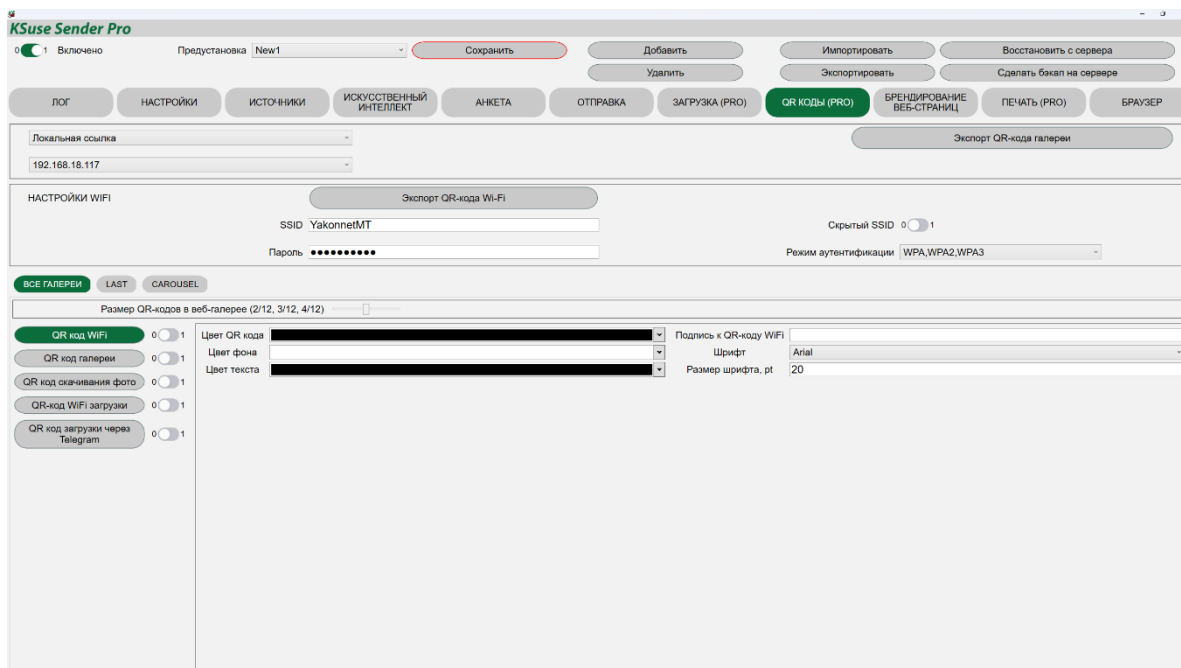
KSuse Sender Pro

0 1 Включено

Предустановка New1

Сохранить

Добавить

Удалить

Импортировать

Экспортировать

Восстановить с сервера

Сделать бэкап на сервере

ЛОГ | НАСТРОЙКИ | ИСТОЧНИКИ | ИСКУССТВЕННЫЙ ИНТЕЛЛЕКТ | АНКЕТА | ОТПРАВКА | ЗАГРУЗКА (PRO) | QR КОДЫ (PRO) | БРЕНДИРОВАНИЕ ВЕБ-СТРАНИЦ | ПЕЧАТЬ (PRO) | БРАУЗЕР

Локальная ссылка

192.168.18.117

Экспорт QR-кода галереи

НАСТРОЙКИ WIFI

Экспорт QR-кода Wi-Fi

SSID YakonnetMT

Пароль ●●●●●●●●●●

Скрытый SSID 0 1

Режим аутентификации WPA,WPA2,WPA3

ВСЕ ГАЛЕРЕИ

LAST

CAROUSEL

Размер QR-кодов в веб-галерее (2/12, 3/12, 4/12)

QR код WiFi 0 1

QR код галереи 0 1

QR код скачивания фото 0 1

QR-код WiFi загрузки 0 1

QR код загрузки через Telegram 0 1

Цвет QR кода

Цвет фона

Цвет текста

Подпись к QR-коду WiFi

Шрифт Arial

Размер шрифта, pt 20